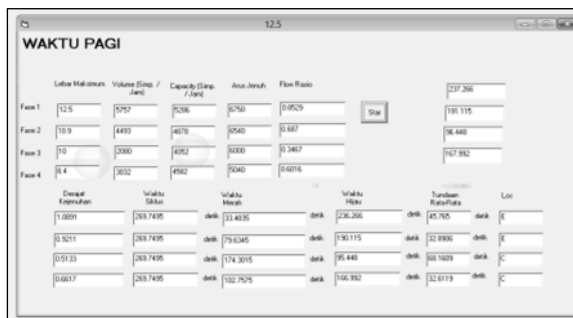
12.5

WAKTU PAGI

| | Lebar Maksimum | Volume (Smp. / Jam) | Capacity (Smp. / Jam) | Arus Jenuh | Flow Rasio |
|---|---|---|---|---|---|
| Fase 1 | 12.5 | 5757 | 5286 | 6750 | 0.8529 |
| Fase 2 | 10.9 | 4493 | 4878 | 6540 | 0.687 |
| Fase 3 | 10 | 2080 | 4052 | 6000 | 0.3467 |
| Fase 4 | 8.4 | 3032 | 4582 | 5040 | 0.6016 |

Star

237.266

191.115

96.448

167.992

| Derajat Kejenuhan | Waktu Siklus | | Waktu Merah | | Waktu Hijau | | Tundaan Rata-Rata | | Los |
|---|---|---|---|---|---|---|---|---|---|
| 1.0891 | 269.7495 | detik | 33.4835 | detik | 236.266 | detik | 45.765 | detik | E |
| 0.9211 | 269.7495 | detik | 79.6345 | detik | 190.115 | detik | 32.8906 | detik | E |
| 0.5133 | 269.7495 | detik | 174.3015 | detik | 95.448 | detik | 68.1609 | detik | C |
| 0.6617 | 269.7495 | detik | 102.7575 | detik | 166.992 | detik | 32.6119 | detik | C |